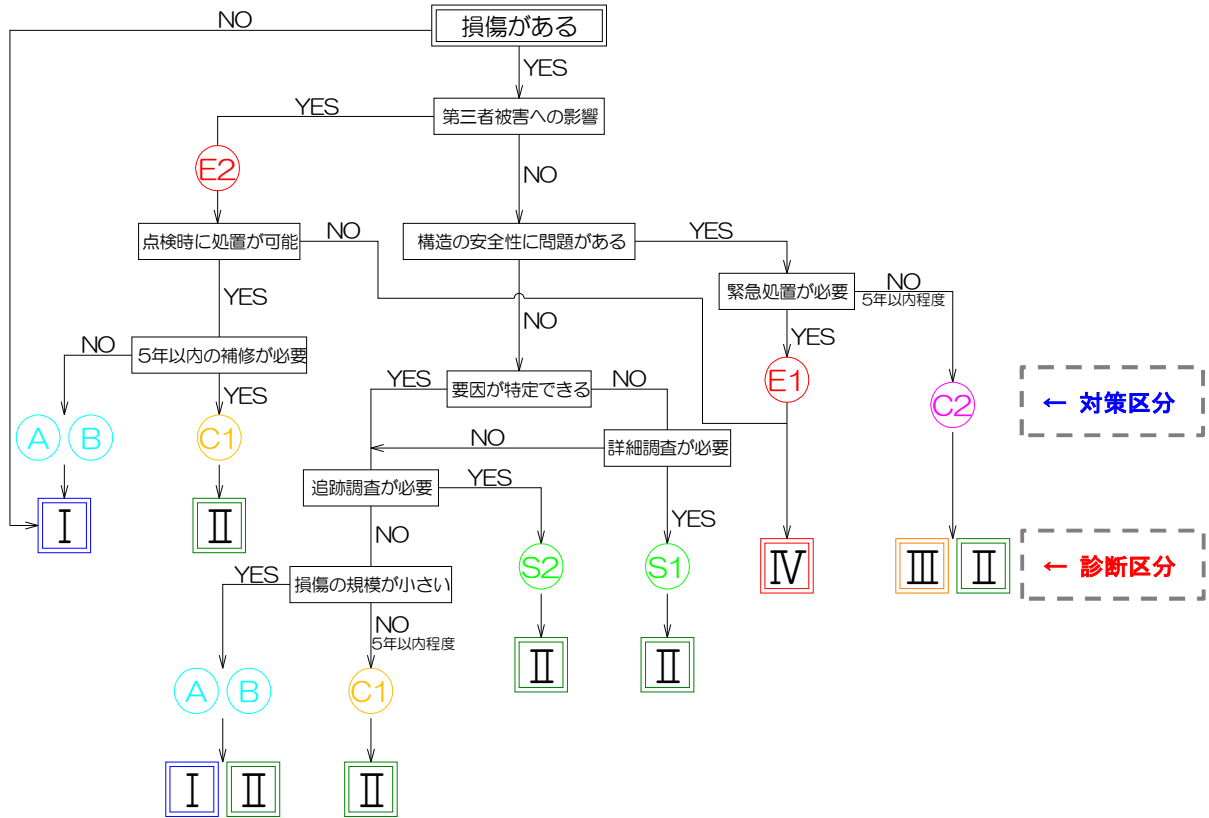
損傷がある

NO

YES

第三者被害への影響

YES

NO

E2

点検時に処置が可能

NO

構造の安全性に問題がある

YES

緊急処置が必要

NO
5年以内程度

YES

YES

E1

C2

← 対策区分

5年以内の補修が必要

NO

NO

YES

要因が特定できる

YES

NO

A B

C1

NO

詳細調査が必要

Ⅰ

Ⅱ

追跡調査が必要

YES

YES

NO

S2

S1

Ⅳ

Ⅲ Ⅱ

← 診断区分

YES

損傷の規模が小さい

NO
5年以内程度

Ⅱ

Ⅱ

A B

C1

Ⅰ Ⅱ

Ⅱ